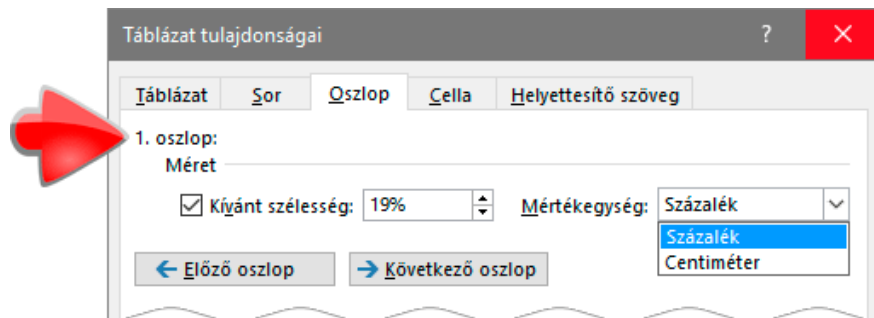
Táblázat tulajdonságai

?

Táblázat | Sor | Oszlop | Cella | Helyettesítő szöveg

1. oszlop:

Méret

Kívánt szélesség: 19%

Mértékegység: Százalék

Százalék

Centiméter

Előző oszlop

Következő oszlop